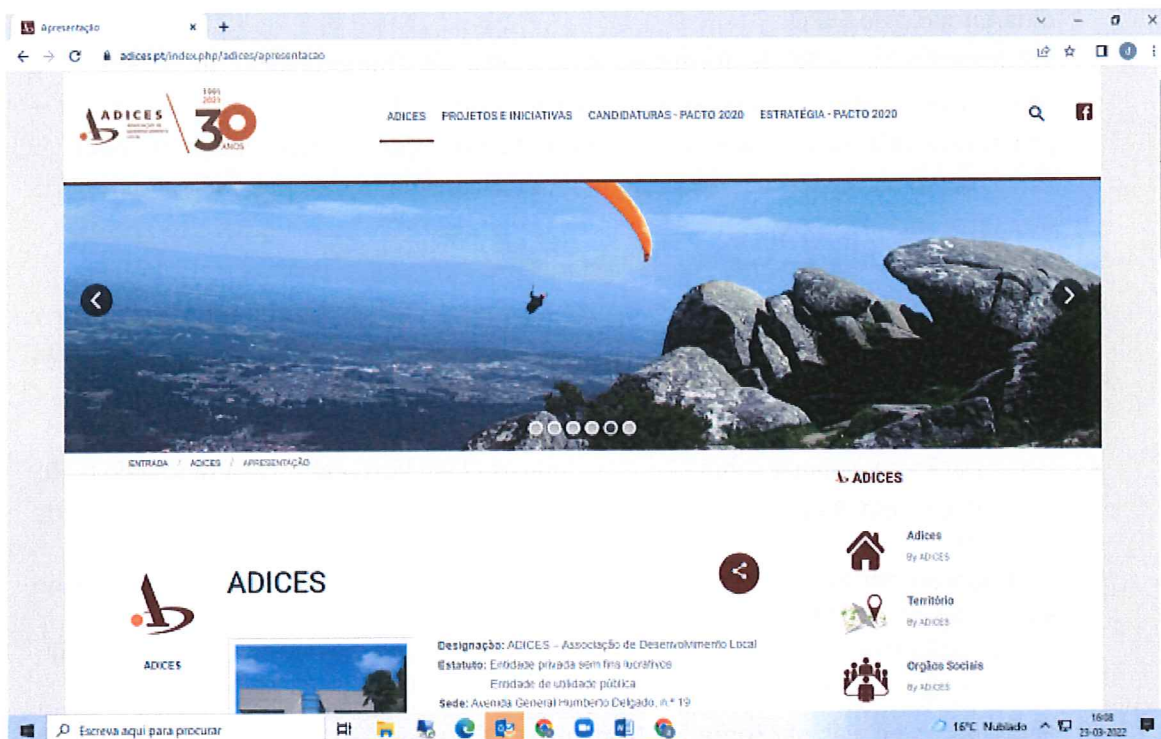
Apresentação

adices.pt/index.php/adices/apresentacao

ADICES

1991 2021

30 ANOS

ADICES PROJETOS E INICIATIVAS CANDIDATURAS - PACTO 2020 ESTRATÉGIA - PACTO 2020

ENTRADA / ADICES / APRESENTAÇÃO

ADICES

ADICES

ADICES

Designação: ADICES – Associação de Desenvolvimento Local
Estatuto: Entidade privada sem fins lucrativos
Entidade de utilidade pública
Sede: Avenida General Humberto Delgado, n.º 19

ADICES

Adices
By ADICES

Território
By ADICES

Orgãos Sociais
By ADICES

Escreva aqui para procurar

16°C Nublado 16:08 23-03-2022